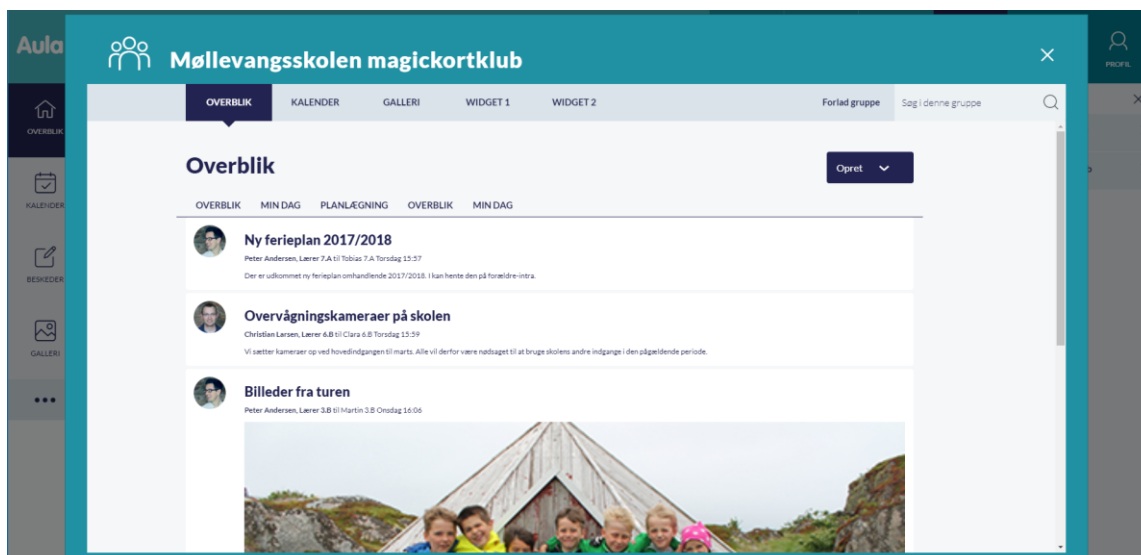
Aula

OVERBLIK

KALENDER

BESKEDER

GALLERI

•••

PROFIL

Møllevangsskolen magickortklub

×

OVERBLIK KALENDER GALLERI WIDGET 1 WIDGET 2

Forlad gruppe Søg i denne gruppe

Overblik

Opret

OVERBLIK MIN DAG PLANLÆGNING OVERBLIK MIN DAG

Ny ferieplan 2017/2018

Peter Andersen, Lærer 7.A til Tobias 7.A Torsdag 15:57

Der er udkommet ny ferieplan omhandlende 2017/2018. I kan hente den på forældre-intra.

Overvågningskameraer på skolen

Christian Larsen, Lærer 6.B til Clara 6.B Torsdag 15:59

Vi sætter kameraer op ved hovedindgangen til marts. Alle vil derfor være nødsaget til at bruge skolens andre indgange i den pågældende periode.

Billeder fra turen

Peter Andersen, Lærer 3.B til Martin 3.B Onsdag 16:06